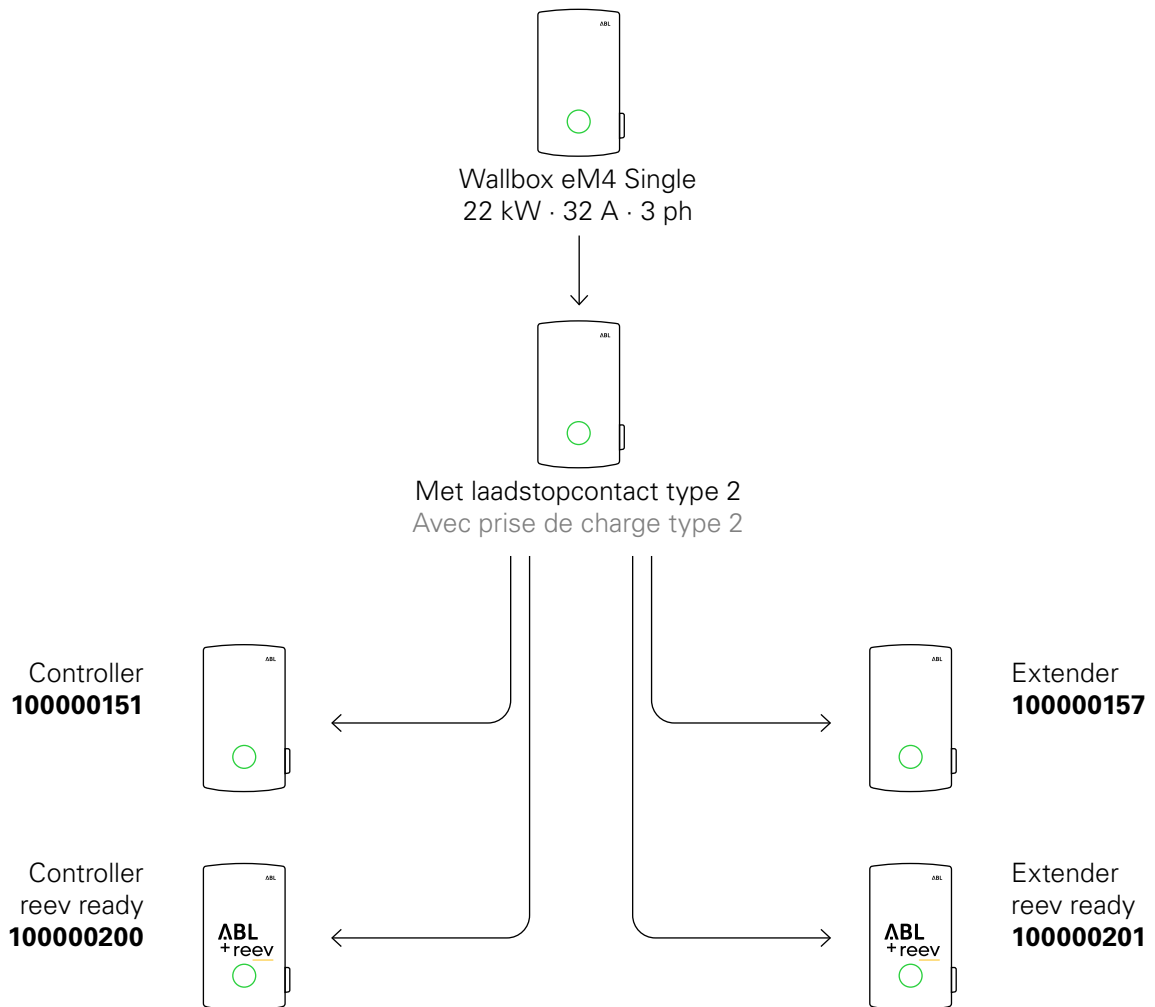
ABL

Wallbox eM4 Single
22 kW · 32 A · 3 ph

ABL

Met laadstopcontact type 2
Avec prise de charge type 2

Controller
**100000151**

ABL

ABL

Extender
**100000157**

Controller
reev ready
**100000200**

ABL
ABL
+reev

ABL
ABL
+reev

Extender
reev ready
**100000201**